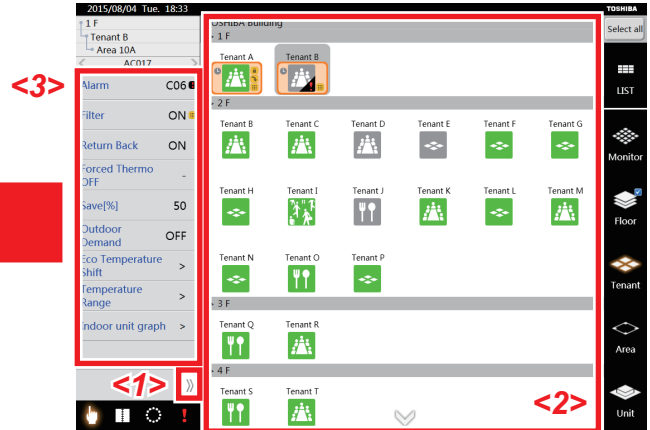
2015/08/04 Tue. 18:33

1 F
Tenant B
Area 10A
AC017

<3>

Alarm C06
Filter ON
Return Back ON
Forced Thermo OFF -
Save[%] 50
Outdoor Demand OFF
Eco Temperature Shift >
Temperature Range >
Indoor unit graph >

<1>

OSHIBA Building
1 F
Tenant A
Tenant B
2 F
Tenant B
Tenant C
Tenant D
Tenant E
Tenant F
Tenant G
Tenant H
Tenant I
Tenant J
Tenant K
Tenant L
Tenant M
Tenant N
Tenant O
Tenant P
3 F
Tenant Q
Tenant R
4 F
Tenant S
Tenant T

<2>

TOSHIBA
Select all
LIST
Monitor
Floor
Tenant
Area
Unit